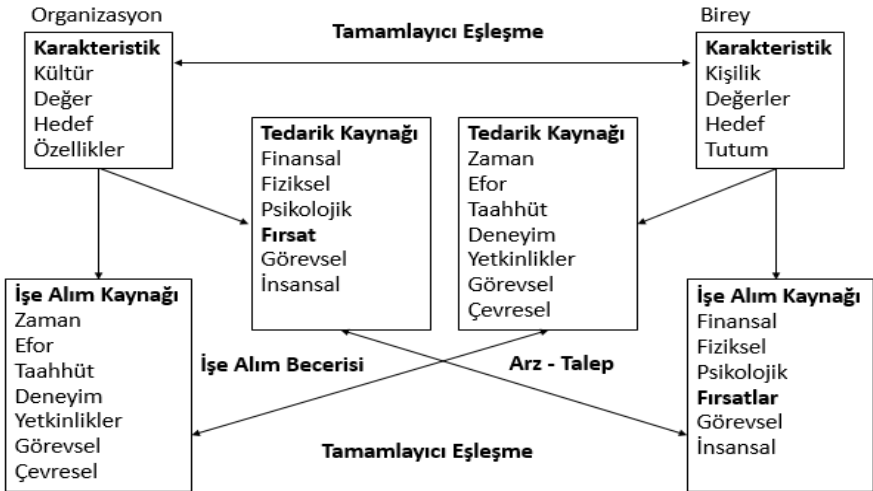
Organizasyon

Tamamlayıcı Eşleşme

Birey

**Karakteristik**
Kültür
Değer
Hedef
Özellikler

**Karakteristik**
Kişilik
Değerler
Hedef
Tutum

**Tedarik Kaynağı**
Finansal
Fiziksel
Psikolojik
**Fırsat**
Görevsel
İnsansal

**Tedarik Kaynağı**
Zaman
Efor
Taahhüt
Deneyim
Yetkinlikler
Görevsel
Çevresel

**İşe Alım Kaynağı**
Zaman
Efor
Taahhüt
Deneyim
Yetkinlikler
Görevsel
Çevresel

İşe Alım Becerisi

Arz - Talep

**İşe Alım Kaynağı**
Finansal
Fiziksel
Psikolojik
**Fırsatlar**
Görevsel
İnsansal

Tamamlayıcı Eşleşme